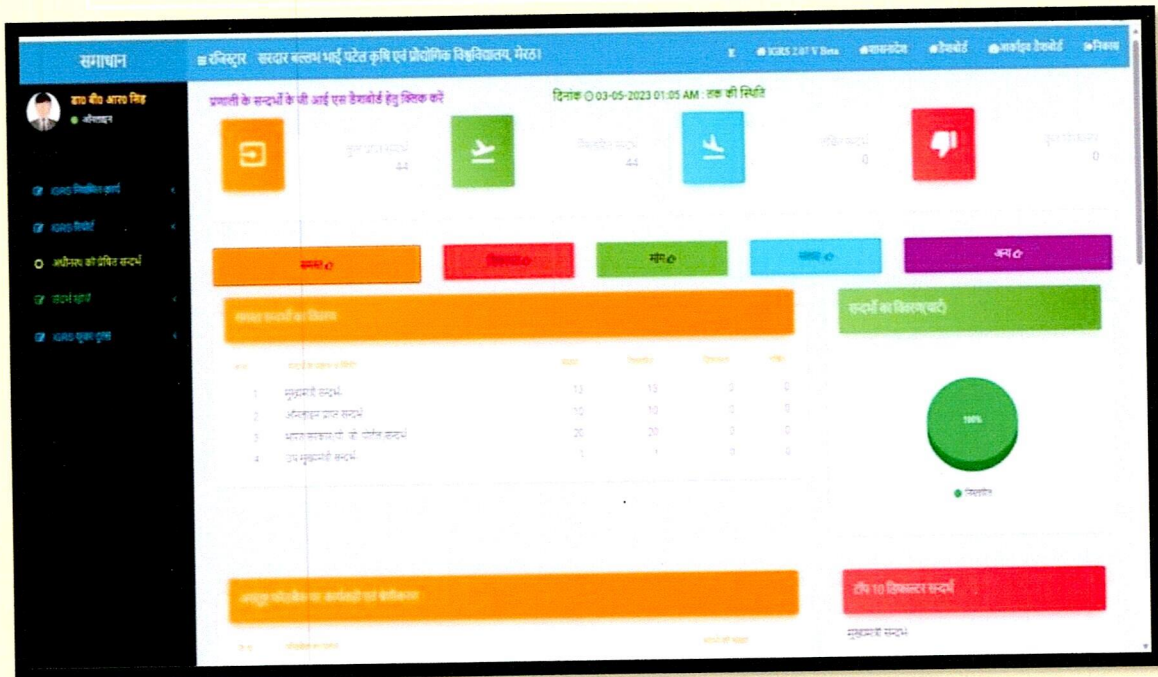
समाधान

≡ रजिस्ट्रार सरदार वल्लभ भाई पटेल कृषि एवं प्रौद्योगिक विश्वविद्यालय, मेरठ।

IGRS 2.0 V Beta शासनादेश डैशबोर्ड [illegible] डैशबोर्ड निकास

डा0 बी0 आर0 सिंह
ऑनलाइन

IGRS निस्तारित कार्य

IGRS रिपोर्ट

अधीनस्थ को प्रेषित सन्दर्भ

सन्दर्भ खोजें

IGRS सूचना पुस्तक

प्रणाली के सन्दर्भों के जी आई एस डैशबोर्ड हेतु क्लिक करें

दिनांक 03-05-2023 01:05 AM : तक की स्थिति

कुल प्राप्त सन्दर्भ
44

निस्तारित सन्दर्भ
44

लंबित सन्दर्भ
0

कुल डिफाल्टर
0

समस्त

डिफाल्टर

मांग

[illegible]

अन्य

समस्त सन्दर्भों का विवरण

सन्दर्भों का विवरण(चार्ट)

| क्र0 | सन्दर्भ का प्रकार | प्राप्त | निस्तारित | डिफाल्टर | लंबित |
|---|---|---|---|---|---|
| 1 | मुख्यमंत्री सन्दर्भ | 13 | 13 | 0 | 0 |
| 2 | ऑनलाइन प्राप्त सन्दर्भ | 10 | 10 | 0 | 0 |
| 3 | भारत सरकार/पी. जी. पोर्टल सन्दर्भ | 20 | 20 | 0 | 0 |
| 4 | उप मुख्यमंत्री सन्दर्भ | 1 | 1 | 0 | 0 |

100%

निस्तारित

असंतुष्ट फीडबैक पर कार्यवाही एवं श्रेणीकरण

टॉप 10 डिफाल्टर सन्दर्भ

क्र0 अधिकारी का नाम सन्दर्भों की संख्या

मुख्यमंत्री सन्दर्भ